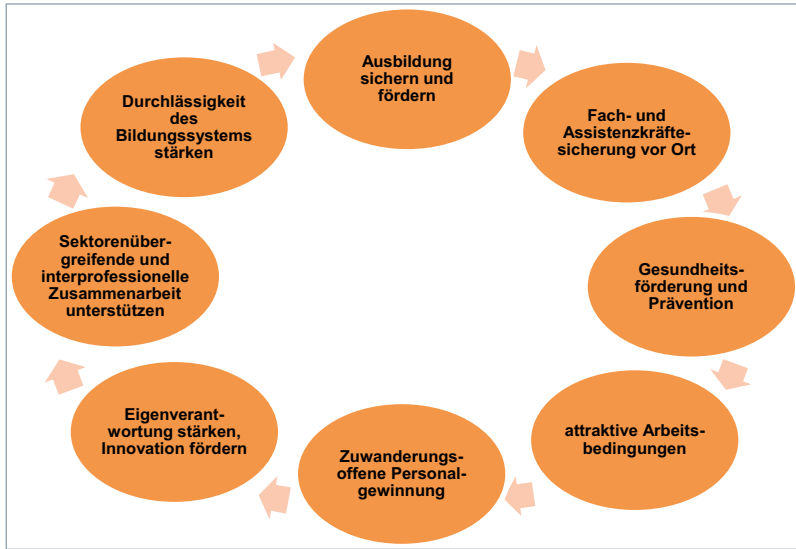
Ausbildung sichern und fördern

Fach- und Assistenzkräftesicherung vor Ort

Gesundheitsförderung und Prävention

attraktive Arbeitsbedingungen

Zuwanderungsoffene Personalgewinnung

Eigenverantwortung stärken, Innovation fördern

Sektorenübergreifende und interprofessionelle Zusammenarbeit unterstützen

Durchlässigkeit des Bildungssystems stärken